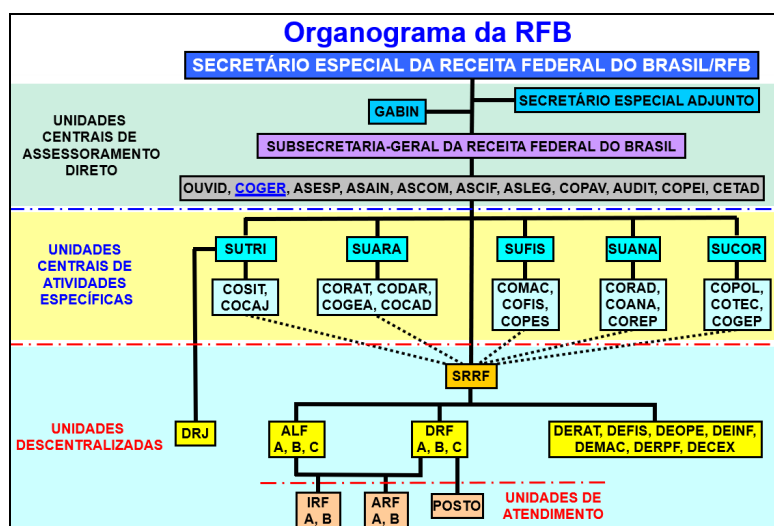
Organograma da RFB

SECRETÁRIO ESPECIAL DA RECEITA FEDERAL DO BRASIL/RFB

UNIDADES CENTRAIS DE ASSESSORAMENTO DIRETO

GABIN

SECRETÁRIO ESPECIAL ADJUNTO

SUBSECRETARIA-GERAL DA RECEITA FEDERAL DO BRASIL

OUVID, COGER, ASESP, ASAIN, ASCOM, ASCIF, ASLEG, COPAV, AUDIT, COPEI, CETAD

UNIDADES CENTRAIS DE ATIVIDADES ESPECÍFICAS

SUTRI

COSIT, COCAJ

SUARA

CORAT, CODAR, COGEA, COCAD

SUFIS

COMAC, COFIS, COPES

SUANA

CORAD, COANA, COREP

SUCOR

COPOL, COTEC, COGEP

SRRF

UNIDADES DESCENTRALIZADAS

DRJ

ALF A, B, C

DRF A, B, C

DERAT, DEFIS, DEOPE, DEINF, DEMAC, DERPF, DECEX

IRF A, B

ARF A, B

POSTO

UNIDADES DE ATENDIMENTO